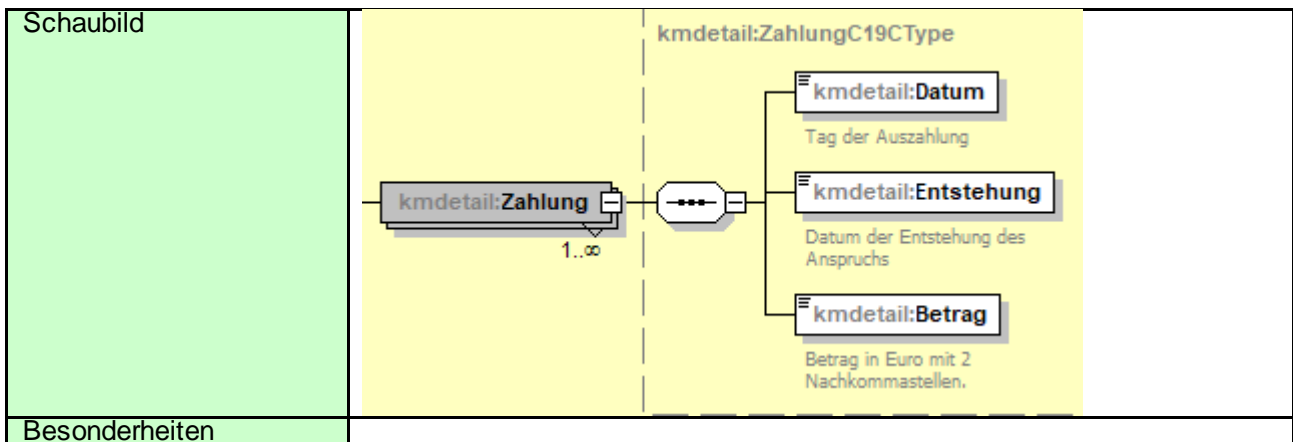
| Schaubild | kmdetail:ZahlungC19CType kmdetail:Zahlung 1..∞ kmdetail:Datum Tag der Auszahlung kmdetail:Entstehung Datum der Entstehung des Anspruchs kmdetail:Betrag Betrag in Euro mit 2 Nachkommastellen. |
|---|---|
| Besonderheiten | |